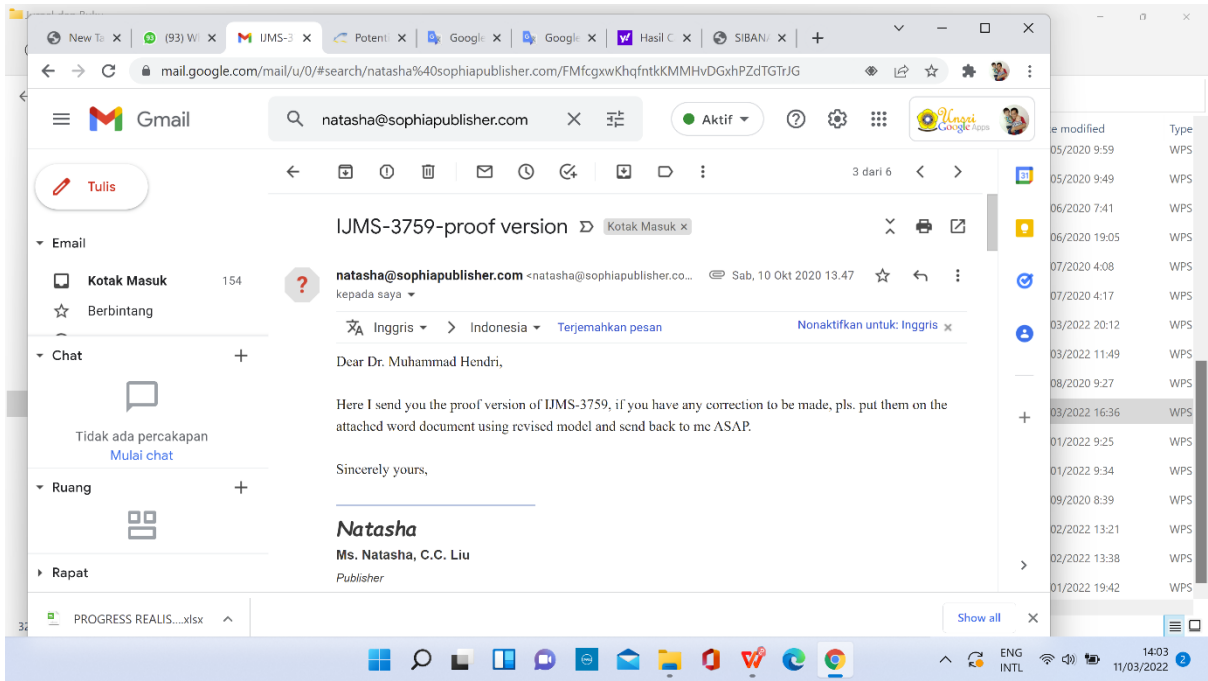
New Ta ×
(93) W ×
IJMS-3 ×
Potenti ×
Google ×
Google ×
Hasil C ×
SIBAN ×
+

mail.google.com/mail/u/0/#search/natasha%40sophiapublisher.com/FMfcgxwKhqfntkKMMHvDGxhPZdTGTrJG

Gmail
natasha@sophiapublisher.com
Aktif
Unsri Google Apps

Tulis
Email
Kotak Masuk 154
Berbintang
Chat
Tidak ada percakapan
Mulai chat
Ruang
Rapat

3 dari 6

IJMS-3759-proof version Kotak Masuk ×

natasha@sophiapublisher.com <natasha@sophiapublisher.co... Sab, 10 Okt 2020 13.47
kepada saya

Inggris > Indonesia Terjemahkan pesan Nonaktifkan untuk: Inggris ×

Dear Dr. Muhammad Hendri,

Here I send you the proof version of IJMS-3759, if you have any correction to be made, pls. put them on the attached word document using revised model and send back to me ASAP.

Sincerely yours,

Natasha
Ms. Natasha, C.C. Liu
Publisher

PROGRESS REALIS....xlsx
Show all

e modified | Type
05/2020 9:59 | WPS
05/2020 9:49 | WPS
06/2020 7:41 | WPS
06/2020 19:05 | WPS
07/2020 4:08 | WPS
07/2020 4:17 | WPS
03/2022 20:12 | WPS
03/2022 11:49 | WPS
08/2020 9:27 | WPS
03/2022 16:36 | WPS
01/2022 9:25 | WPS
01/2022 9:34 | WPS
09/2020 8:39 | WPS
02/2022 13:21 | WPS
02/2022 13:38 | WPS
01/2022 19:42 | WPS

ENG INTL
14:03
11/03/2022